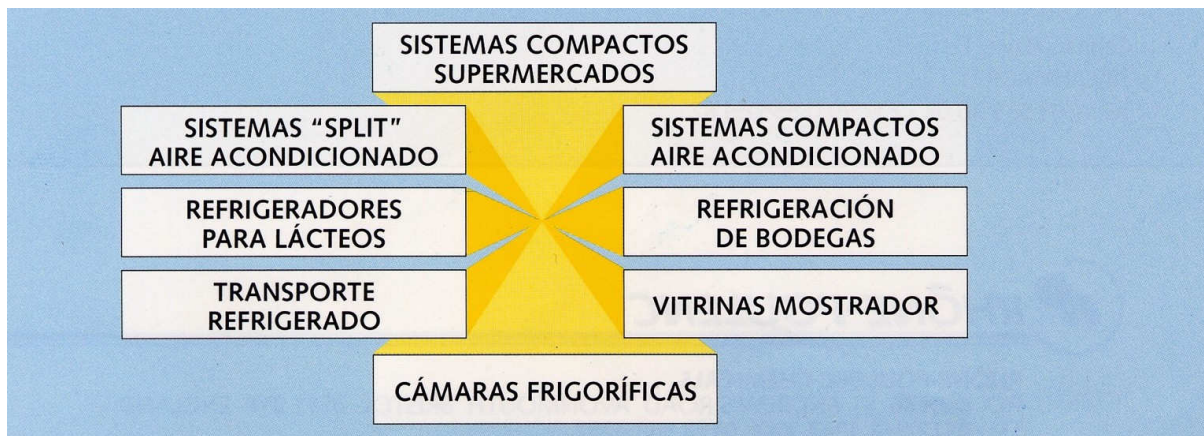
SISTEMAS COMPACTOS SUPERMERCADOS

SISTEMAS “SPLIT” AIRE ACONDICIONADO

SISTEMAS COMPACTOS AIRE ACONDICIONADO

REFRIGERADORES PARA LÁCTEOS

REFRIGERACIÓN DE BODEGAS

TRANSPORTE REFRIGERADO

VITRINAS MOSTRADOR

CÁMARAS FRIGORÍFICAS